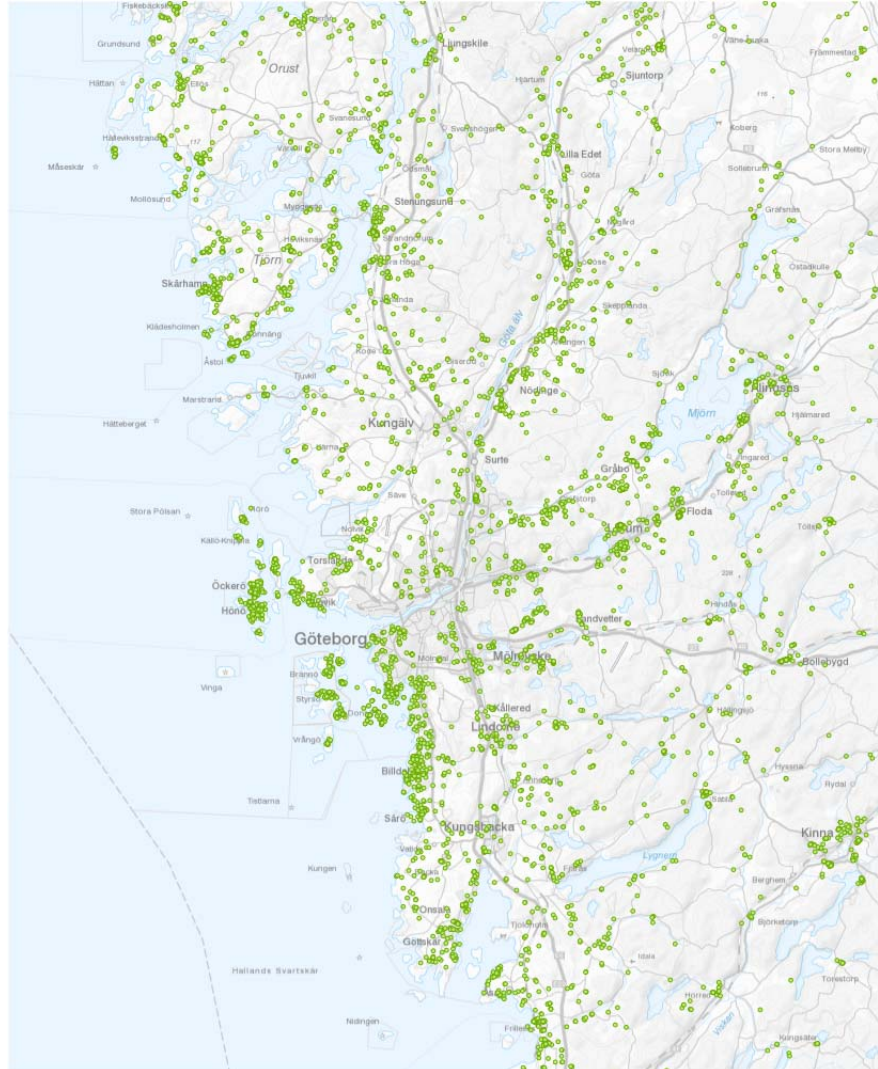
Fiskebäckskil
Grundsund
Orust
Ljungskile
Hättan
Ellös
Hjärtum
Sjuntorp
Väne-Åsaka
Främmestad
Hälleviksstrand
Svanesund
Svenshögen
Koberg
Måseskär
Varekil
Lilla Edet
Stora Mellby
Göta
Mollösund
Myggenäs
Stenungsund
Sollebrunn
Nygård
Gräfsnäs
Höviksnäs
Stenungsön
Tjörn
Skårhamn
Ödsmål
Ödsmålsmosse
Alvhem
Östadkulle
Kållekärr
Ström
Skepplanda
Klädesholmen
Rönnäng
Göta älv
Åstol
Kode
Ytterby
Jörlanda
Hålanda
Nödinge
Sjövik
Alingsås
Tjuvkil
Marstrand
Mjörn
Hjälmared
Hätteberget
Kungälv
Surte
Gråbo
Ingared
Tollered
Floda
Stora Pölsan
Hönö
Rörö
Säve
Lerum
Kalvö-Knippla
Torslanda
Tölö
Öckerö
Björlanda
Nolvik
Hindås
Hönö
Landvetter
Göteborg
Mölnlycke
Bollebygd
Vinga
Brännö
Styrsö
Donsö
Kållered
Hällingsjö
Vrångö
Lindome
Billdal
Hyssna
Rydal
Tistlarna
Särö
Kungsbacka
Sätila
Kinna
Lygnern
Vallda
Kungen
Fjärås
Berghem
Onsala
Björketorp
Gottskär
Tjolöholm
Idala
Torestorp
Hallands Svartskär
Horred
Frillesås
Viskan
Nidingen
Kungsäter